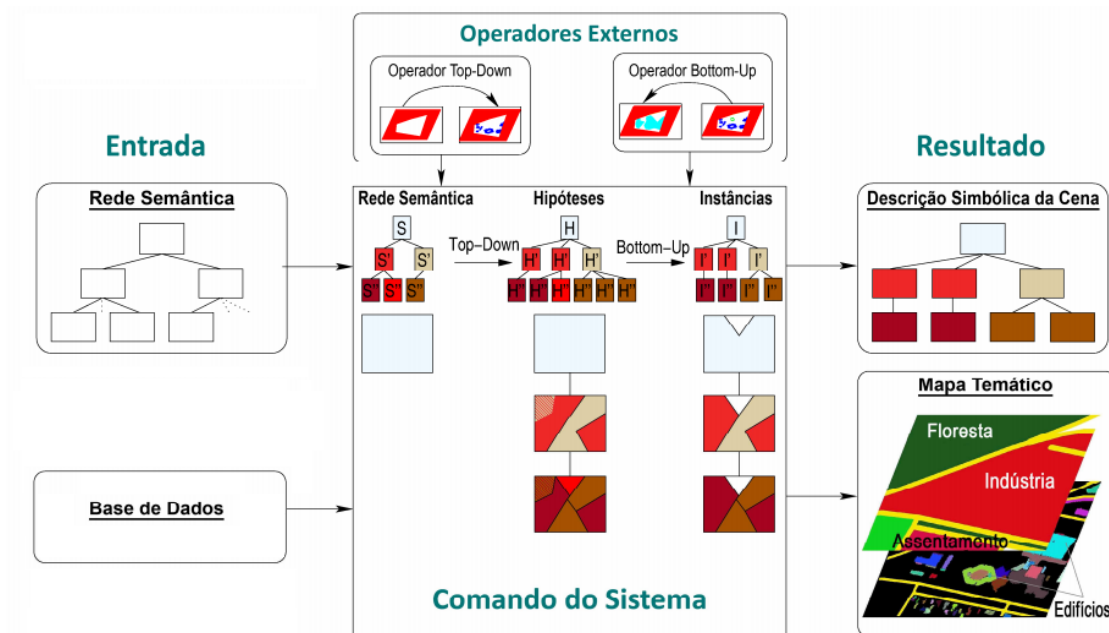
Operadores Externos

Operador Top-Down

Operador Bottom-Up

Entrada

Resultado

Rede Semântica

Rede Semântica

Hipóteses

Instâncias

Descrição Simbólica da Cena

S

S' S'

S" S" S"

Top–Down

H

H' H' H'

H" H" H" H" H" H"

Bottom–Up

I

I' I' I'

I" I" I" I"

Mapa Temático

Floresta

Indústria

Assentamento

Edifícios

Base de Dados

Comando do Sistema